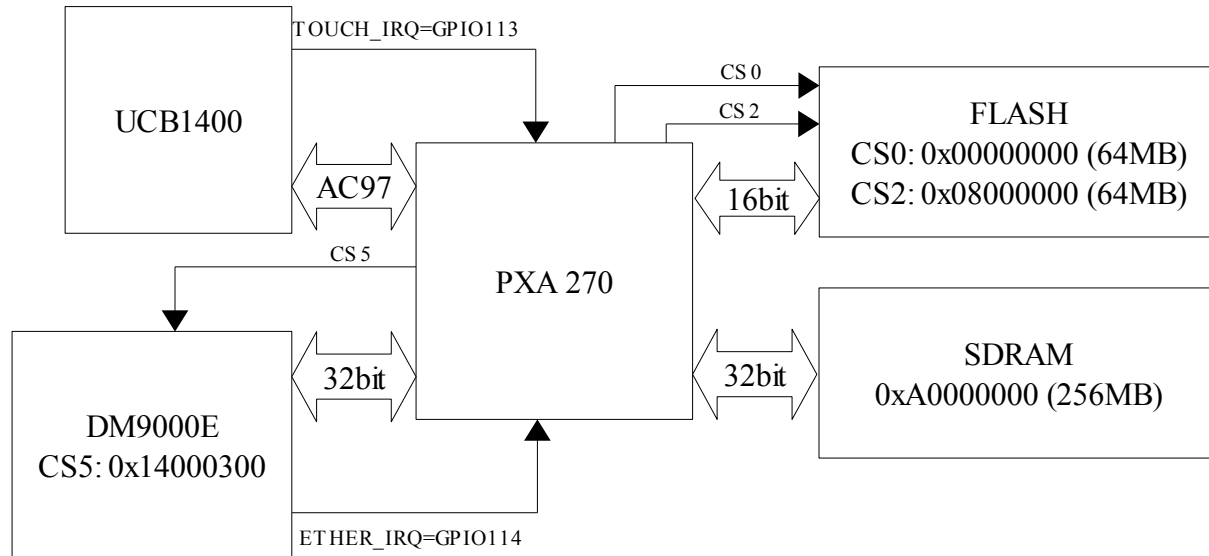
TOUCH_IRQ=GPIO113

UCB1400

CS 0

CS 2

FLASH
CS0: 0x00000000 (64MB)
CS2: 0x08000000 (64MB)

AC97

16bit

CS 5

PXA 270

SDRAM
0xA0000000 (256MB)

32bit

32bit

DM9000E
CS5: 0x14000300

ETHER_IRQ=GPIO114